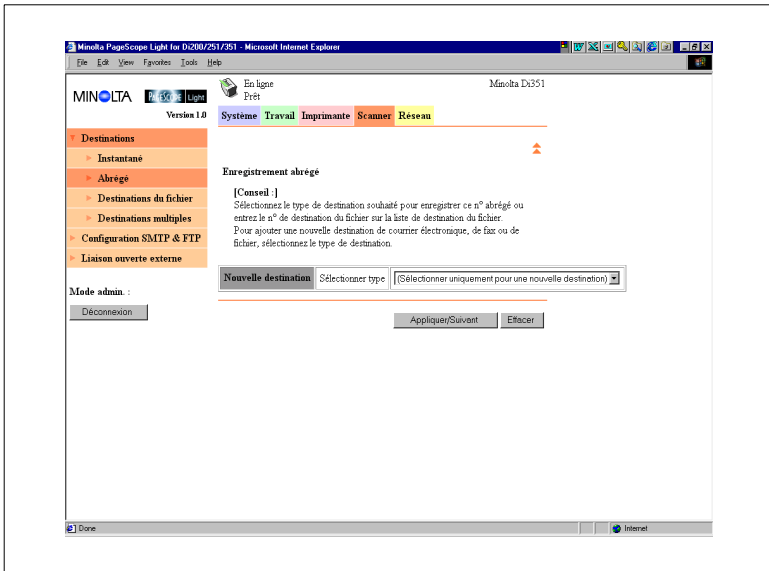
Minolta PageScope Light for Di200/251/351 - Microsoft Internet Explorer

File Edit View Favorites Tools Help

MINOLTA PAGESCOPE Light

Version 1.0

En ligne
Prêt

Minolta Di351

Système Travail Imprimante Scanner Réseau

Destinations
Instantané
Abrégé
Destinations du fichier
Destinations multiples
Configuration SMTP & FTP
Liaison ouverte externe

Mode admin. :

Déconnexion

Enregistrement abrégé

[Conseil :]
Sélectionnez le type de destination souhaité pour enregistrer ce n° abrégé ou entrez le n° de destination du fichier sur la liste de destination du fichier.
Pour ajouter une nouvelle destination de courrier électronique, de fax ou de fichier, sélectionnez le type de destination.

| Nouvelle destination | Sélectionner type | (Sélectionner uniquement pour une nouvelle destination) |
|---|---|---|

Appliquer/Suivant Effacer

Done

Internet